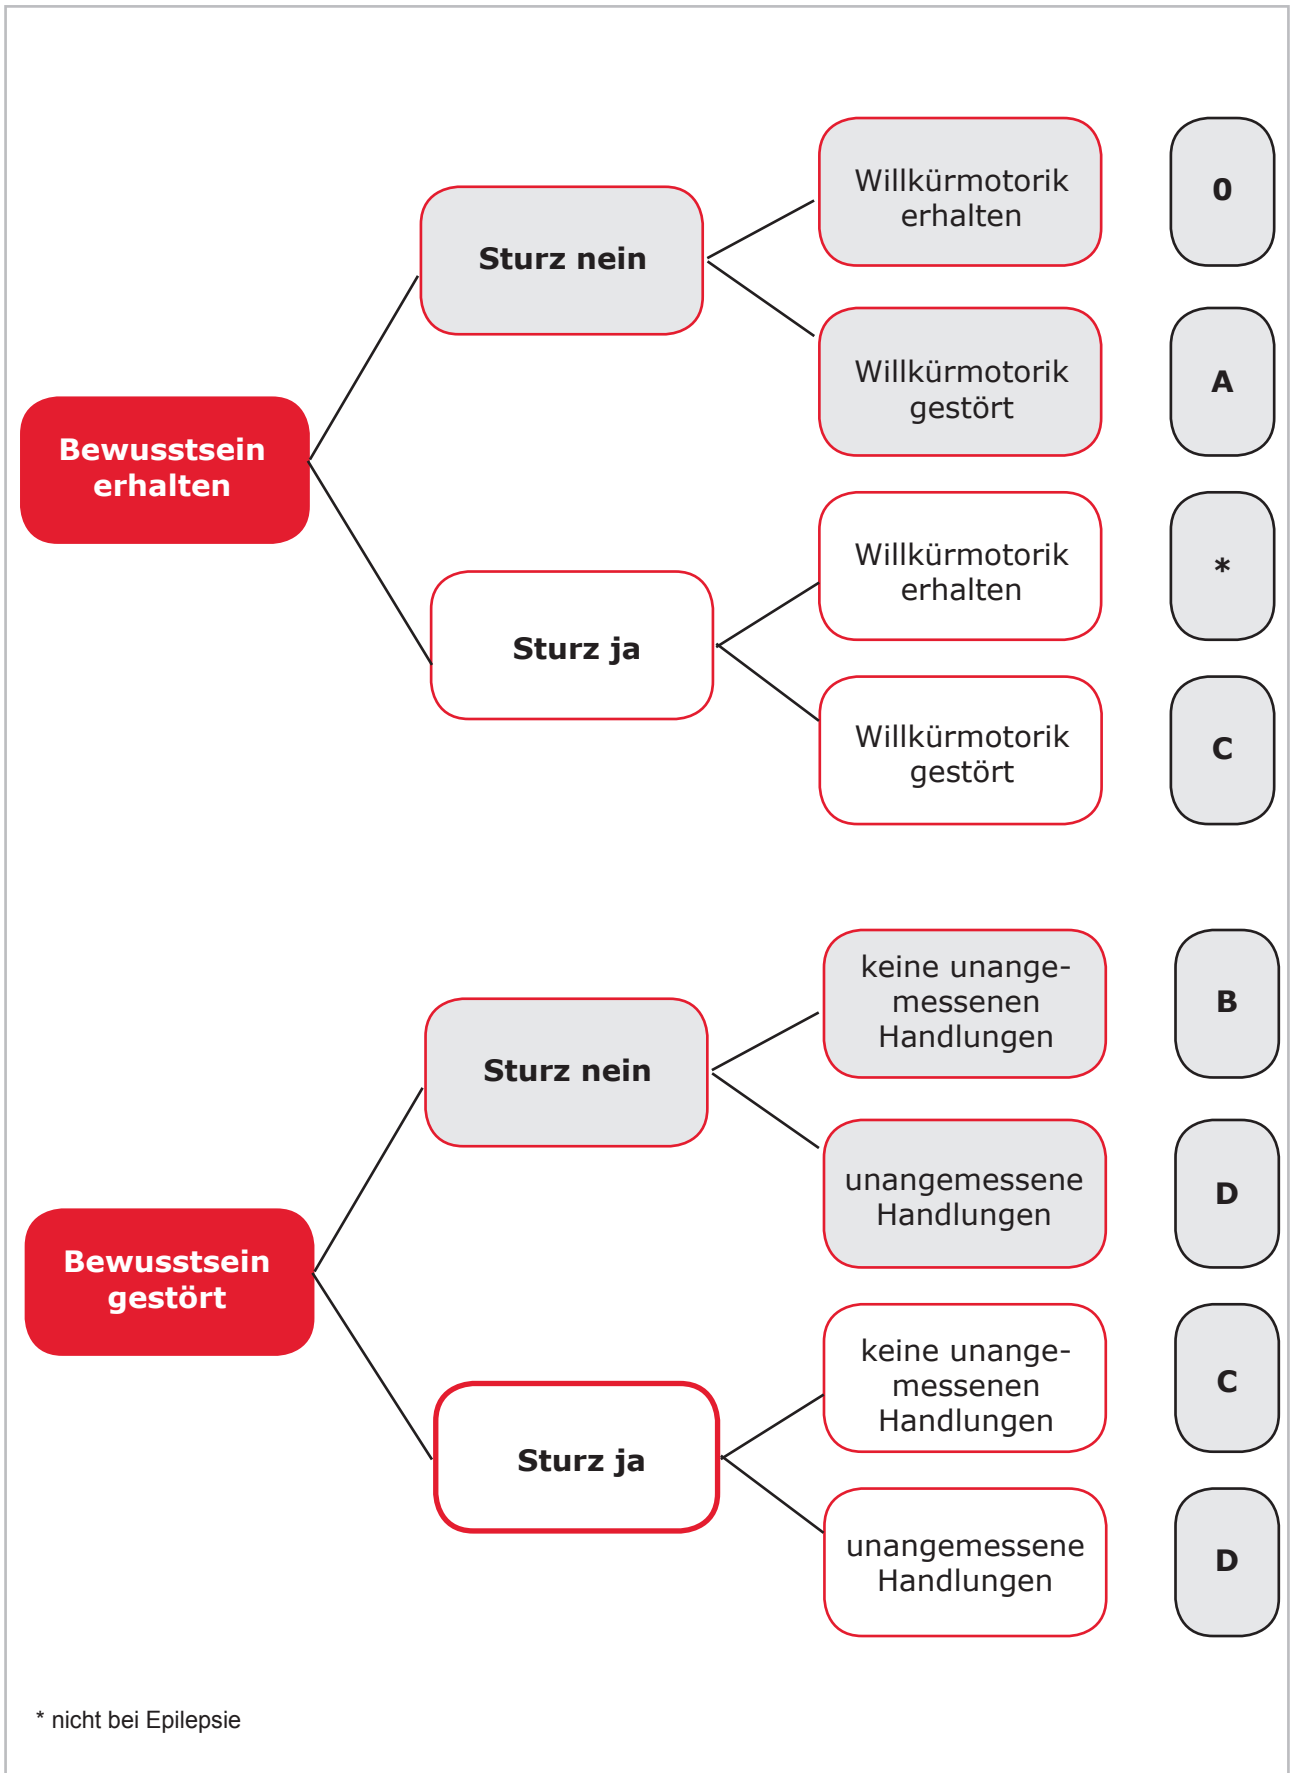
Bewusstsein erhalten

Sturz nein

Willkürmotorik erhalten

0

Willkürmotorik gestört

A

Sturz ja

Willkürmotorik erhalten

*

Willkürmotorik gestört

C

Bewusstsein gestört

Sturz nein

keine unangemessenen Handlungen

B

unangemessene Handlungen

D

Sturz ja

keine unangemessenen Handlungen

C

unangemessene Handlungen

D

* nicht bei Epilepsie